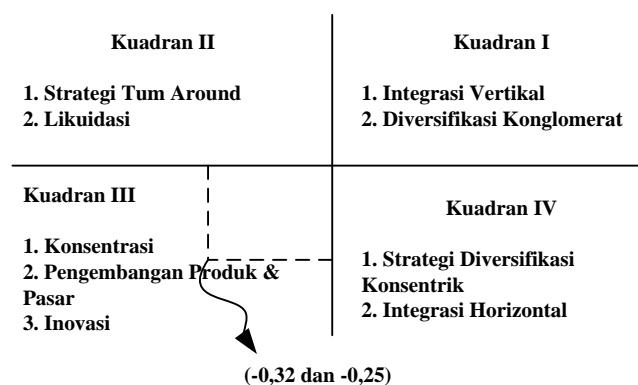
Kuadran II

1. Strategi Tum Around
2. Likuidasi

Kuadran I

1. Integrasi Vertikal
2. Diversifikasi Konglomerat

Kuadran III

1. Konsentrasi
2. Pengembangan Produk & Pasar
3. Inovasi

Kuadran IV

1. Strategi Diversifikasi Konsentrik
2. Integrasi Horizontal

(-0,32 dan -0,25)